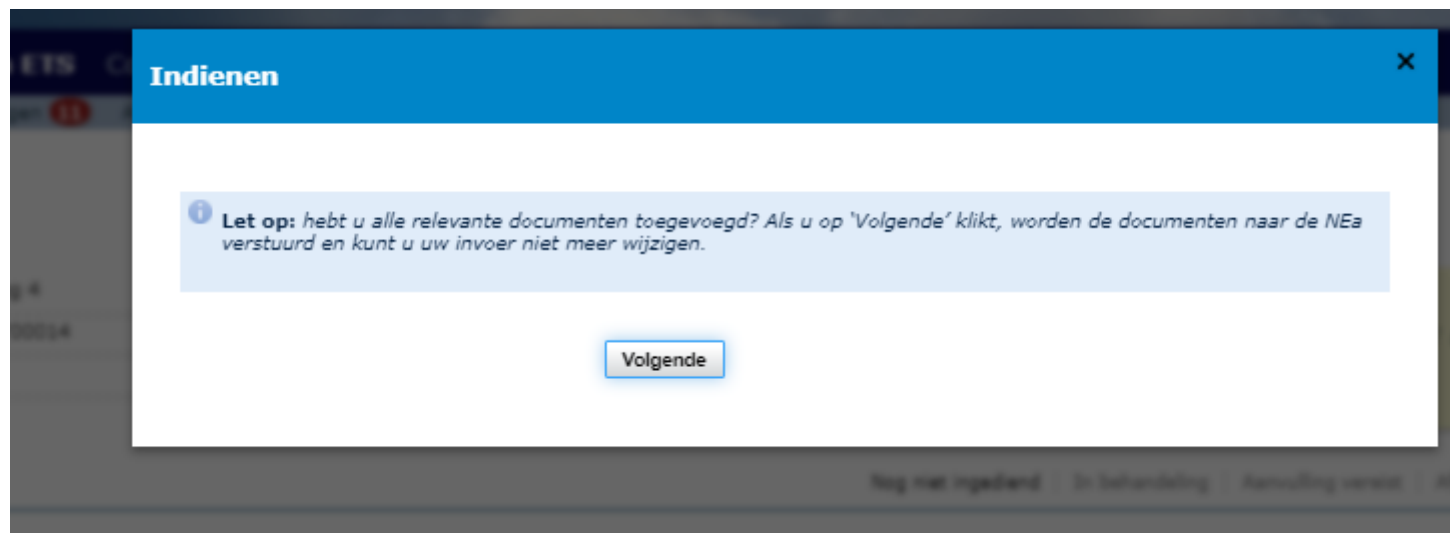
ETS

Indienen

×

Let op: hebt u alle relevante documenten toegevoegd? Als u op 'Volgende' klikt, worden de documenten naar de NEa verstuurd en kunt u uw invoer niet meer wijzigen.

Volgende

Nog niet ingediend | In behandeling | Aanvulling vereist